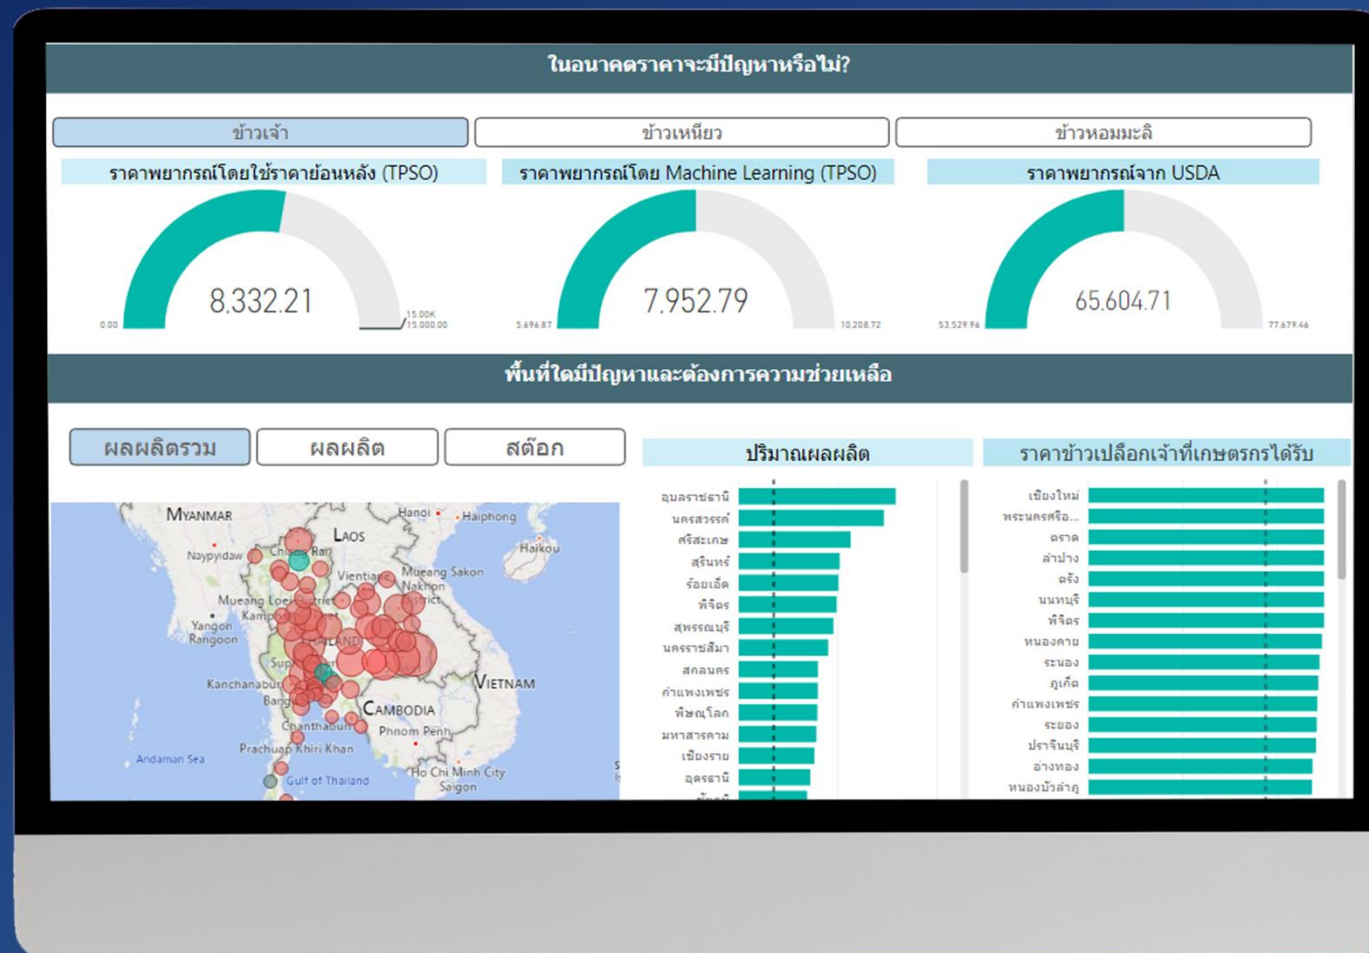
ในอนาคตราคาจะมีปัญหาหรือไม่?

ข้าวเจ้า | ข้าวเหนียว | ข้าวหอมมะลิ

ราคาพยากรณ์โดยใช้ราคาย้อนหลัง (TPSO)

8,332.21

0.00 15.00K 15,000.00

ราคาพยากรณ์โดย Machine Learning (TPSO)

7,952.79

5,696.87 10,208.72

ราคาพยากรณ์จาก USDA

65,604.71

53,529.96 77,679.46

พื้นที่ใดมีปัญหาและต้องการความช่วยเหลือ

ผลผลิตรวม | ผลผลิต | สต๊อก

Myanmar Naypyidaw Chiang Rai Laos Hanoi Haiphong Haikou Vientiane Mueang Sakon Nakhon District Mueang Loei District Yangon Rangoon Kamp Thailand Sup Kanchanaburi Bang Vietnam Cambodia Chanthabum Phnom Penh Prachuap Khiri Khan Andaman Sea Gulf of Thailand Ho Chi Minh City Saigon

ปริมาณผลผลิต

อุบลราชธานี
นครสวรรค์
ศรีสะเกษ
สุรินทร์
ร้อยเอ็ด
พิจิตร
สุพรรณบุรี
นครราชสีมา
สกลนคร
กำแพงเพชร
พิษณุโลก
มหาสารคาม
เชียงราย
อุดรธานี

ราคาข้าวเปลือกเจ้าที่เกษตรกรได้รับ

เชียงใหม่
พระนครศรีอ...
ตราด
ลำปาง
ตรัง
นนทบุรี
พิจิตร
หนองคาย
ระนอง
ภูเก็ต
กำแพงเพชร
ระยอง
ปราจีนบุรี
อ่างทอง
หนองบัวลำภู